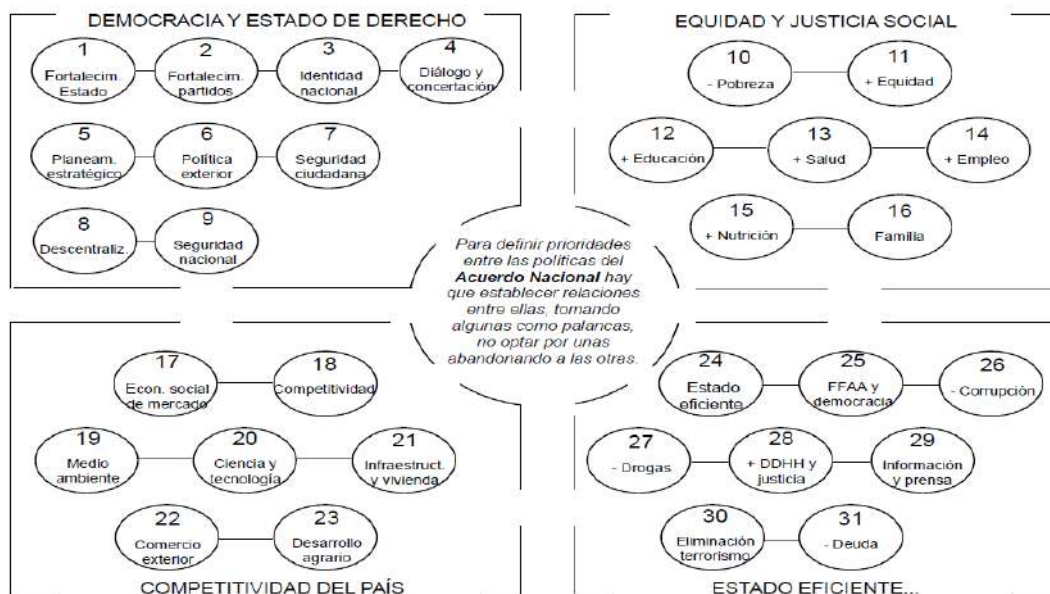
DEMOCRACIA Y ESTADO DE DERECHO

1 Fortalecim. Estado
2 Fortalecim. partidos
3 Identidad nacional
4 Diálogo y concertación
5 Planeam. estratégico
6 Política exterior
7 Seguridad ciudadana
8 Descentraliz.
9 Seguridad nacional

EQUIDAD Y JUSTICIA SOCIAL

10 - Pobreza
11 + Equidad
12 + Educación
13 + Salud
14 + Empleo
15 + Nutrición
16 Familia

Para definir prioridades entre las políticas del ***Acuerdo Nacional*** hay que establecer relaciones entre ellas, tomando algunas como palancas, no optar por unas abandonando a las otras.

17 Econ. social de mercado
18 Competitividad
19 Medio ambiente
20 Ciencia y tecnología
21 Infraestruct. y vivienda
22 Comercio exterior
23 Desarrollo agrario

COMPETITIVIDAD DEL PAÍS

24 Estado eficiente
25 FFAA y democracia
26 - Corrupción
27 - Drogas
28 + DDHH y justicia
29 Información y prensa
30 Eliminación terrorismo
31 - Deuda

ESTADO EFICIENTE...